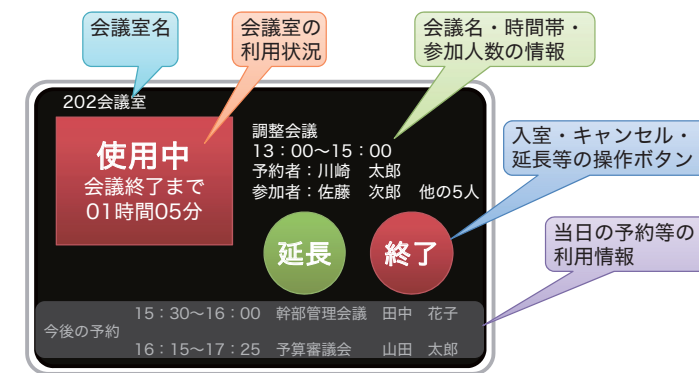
会議室名

会議室の利用状況

会議名・時間帯・参加人数の情報

202会議室

使用中
会議終了まで
01時間05分

調整会議
13：00～15：00
予約者：川崎　太郎
参加者：佐藤　次郎　他の5人

入室・キャンセル・延長等の操作ボタン

延長

終了

当日の予約等の利用情報

今後の予約
15：30～16：00　幹部管理会議　田中　花子
16：15～17：25　予算審議会　山田　太郎